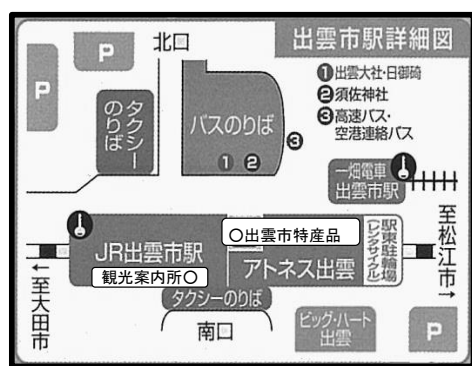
出雲市駅詳細図

❶出雲大社・日御碕
❷須佐神社
❸高速バス・空港連絡バス

P
P
北口
タクシーのりば
バスのりば
❸
❶ ❷
一畑電車 出雲市駅
至松江市→

JR出雲市駅
○出雲市特産品
観光案内所○
アトネス出雲
駅東駐輪場（レンタサイクル）
←至大田市
タクシーのりば
南口
ビッグ・ハート出雲
P